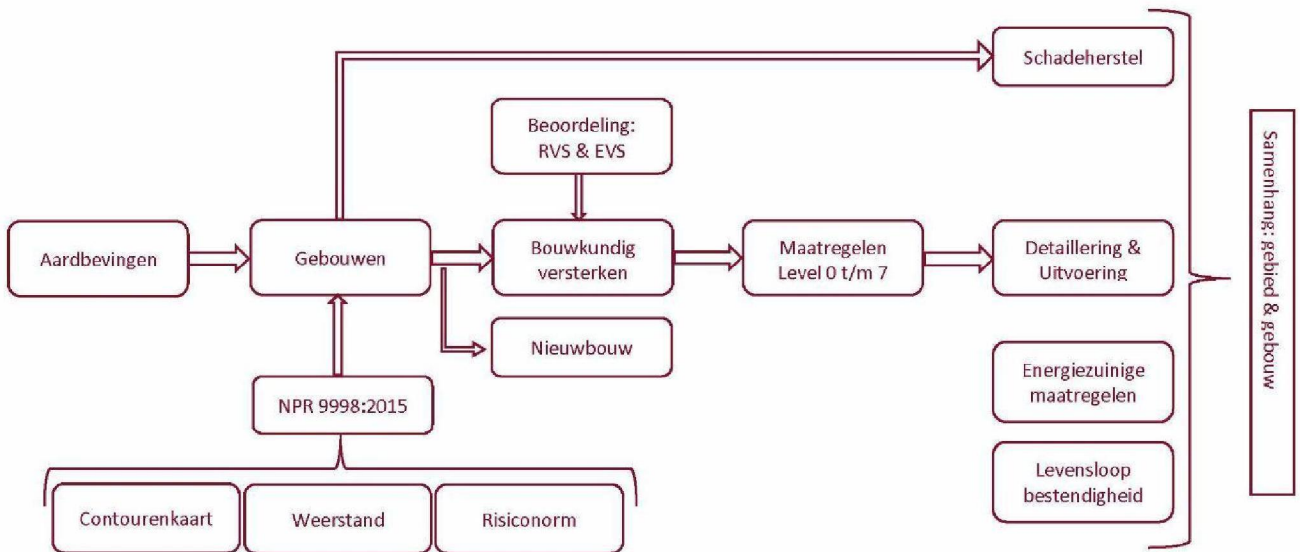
Schadeherstel

Beoordeling: RVS & EVS

Aardbevingen

Gebouwen

Bouwkundig versterken

Maatregelen Level 0 t/m 7

Detaillering & Uitvoering

Nieuwbouw

NPR 9998:2015

Energiezuinige maatregelen

Levensloop bestendigheid

Contourenkaart

Weerstand

Risiconorm

Samenhang: gebied & gebouw